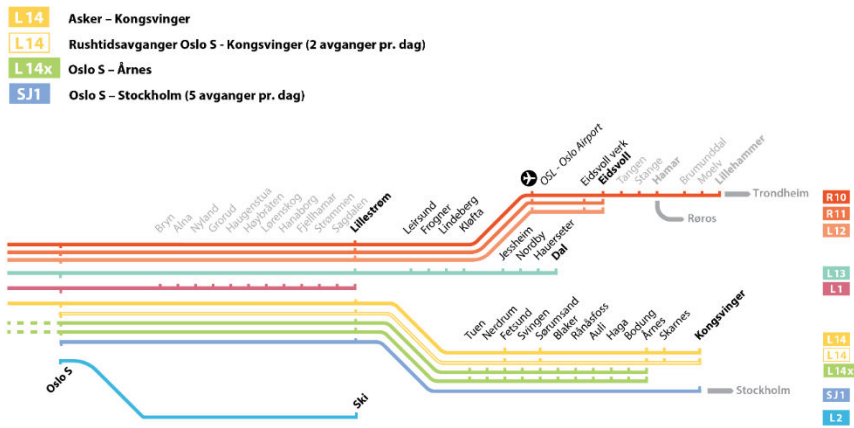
L14 Asker – Kongsvinger
L14 Rushtidsavganger Oslo S - Kongsvinger (2 avganger pr. dag)
L14x Oslo S – Årnes
SJ1 Oslo S – Stockholm (5 avganger pr. dag)

Bryn
Alna
Nyland
Grorud
Haugenstua
Høybråten
Lørenskog
Hanaborg
Fjellhamar
Strømmen
Sagdalen
Lillestrøm
Leirsund
Frogner
Lindeberg
Kløfta
Jessheim
Nordby
Hauerseter
Dal
OSL - Oslo Airport
Eidsvoll verk
Eidsvoll
Tangen
Stange
Hamar
Brumunddal
Moelv
Lillehammer
Trondheim
Røros

R10
R11
R12
L13
L1

Tuen
Nerdrum
Fetsund
Svingen
Sørumsand
Blaker
Rånåsfoss
Auli
Haga
Bodung
Årnes
Skarnes
Kongsvinger
Stockholm
Oslo S
Ski

L14
L14
L14x
SJ1
L2